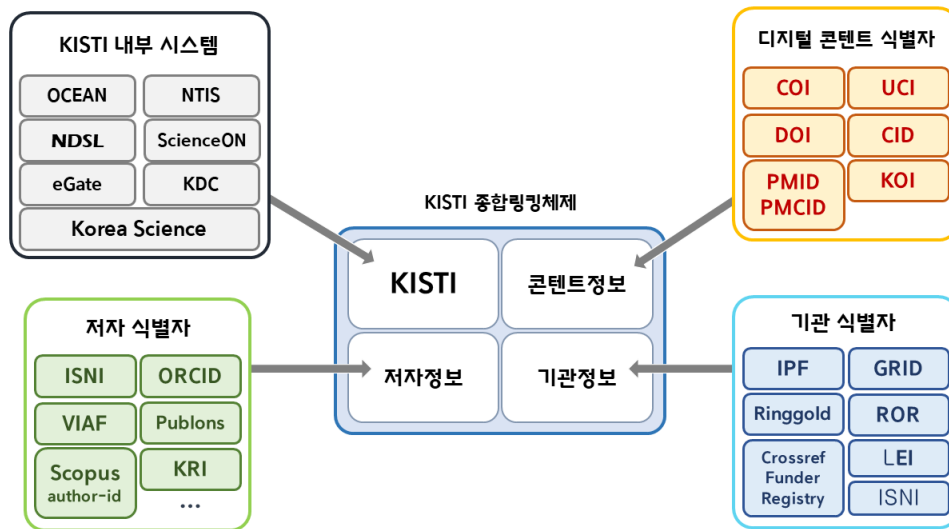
KISTI 내부 시스템

OCEAN
NTIS
NDSL
ScienceON
eGate
KDC
Korea Science

디지털 콘텐트 식별자

COI
UCI
DOI
CID
PMID PMCID
KOI

KISTI 종합링킹체제

KISTI
콘텐트정보
저자정보
기관정보

저자 식별자

ISNI
ORCID
VIAF
Publons
Scopus author-id
KRI
...

기관 식별자

IPF
GRID
Ringgold
ROR
Crossref Funder Registry
LEI
ISNI